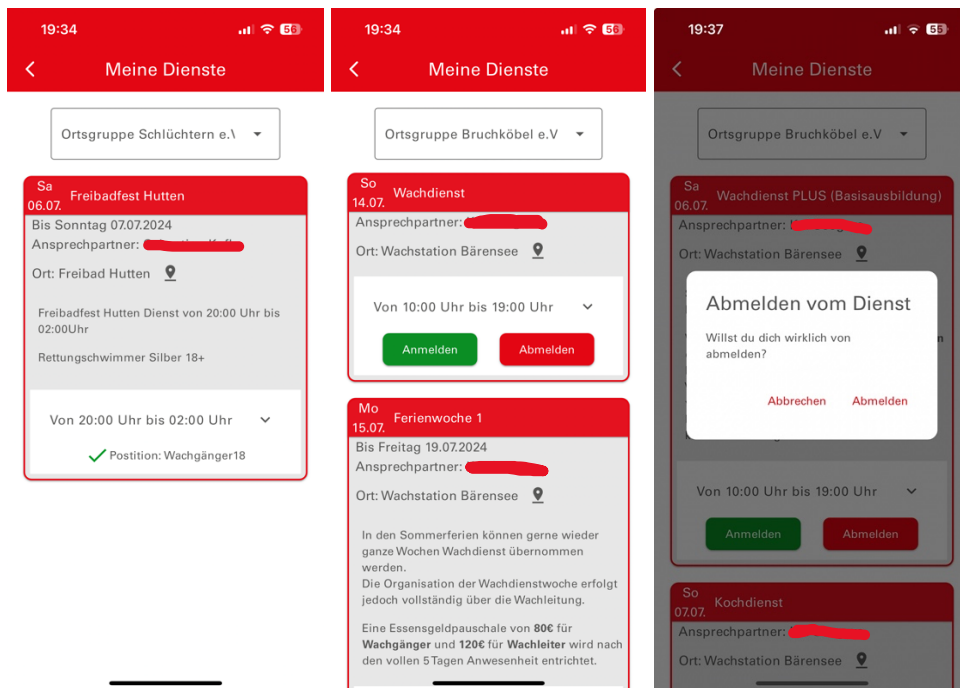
19:34 56

Meine Dienste

Ortsgruppe Schlüchtern e.\

Sa 06.07. Freibadfest Hutten

Bis Sonntag 07.07.2024

Ansprechpartner: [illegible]

Ort: Freibad Hutten

Freibadfest Hutten Dienst von 20:00 Uhr bis 02:00Uhr

Rettungsschwimmer Silber 18+

Von 20:00 Uhr bis 02:00 Uhr

Position: Wachgänger18

19:34 56

Meine Dienste

Ortsgruppe Bruchköbel e.V

So 14.07. Wachdienst

Ansprechpartner: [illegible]

Ort: Wachstation Bärensee

Von 10:00 Uhr bis 19:00 Uhr

Anmelden Abmelden

Mo 15.07. Ferienwoche 1

Bis Freitag 19.07.2024

Ansprechpartner: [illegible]

Ort: Wachstation Bärensee

In den Sommerferien können gerne wieder ganze Wochen Wachdienst übernommen werden.
Die Organisation der Wachdienstwoche erfolgt jedoch vollständig über die Wachleitung.

Eine Essensgeldpauschale von **80€** für **Wachgänger** und **120€** für **Wachleiter** wird nach den vollen 5 Tagen Anwesenheit entrichtet.

19:37 55

Meine Dienste

Ortsgruppe Bruchköbel e.V

Sa 06.07. Wachdienst PLUS (Basisausbildung)

Ansprechpartner: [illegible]

Ort: Wachstation Bärensee

Abmelden vom Dienst

Willst du dich wirklich von abmelden?

Abbrechen Abmelden

Von 10:00 Uhr bis 19:00 Uhr

Anmelden Abmelden

So 07.07. Kochdienst

Ansprechpartner: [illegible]

Ort: Wachstation Bärensee